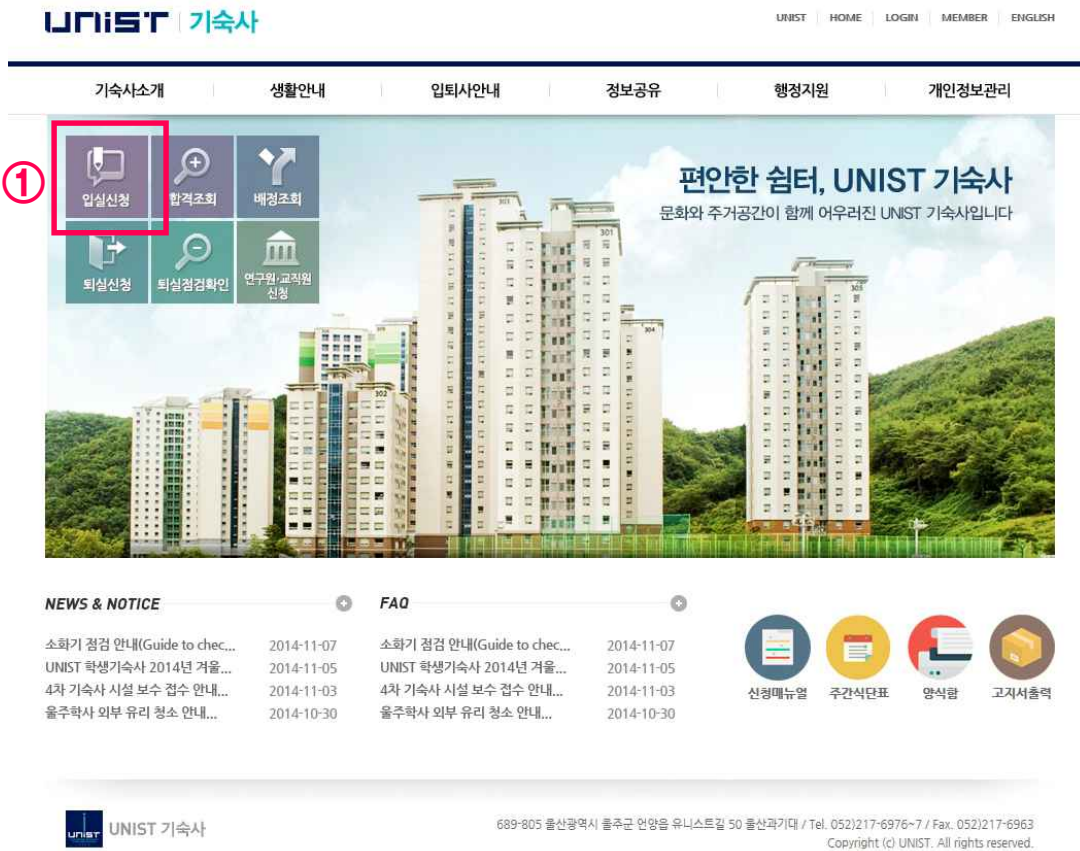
UNIST | 기숙사

UNIST | HOME | LOGIN | MEMBER | ENGLISH

기숙사소개 | 생활안내 | 입퇴사안내 | 정보공유 | 행정지원 | 개인정보관리

①

입실신청
합격조회
배정조회
퇴실신청
퇴실점검확인
연구원·교직원 신청

편안한 쉼터, UNIST 기숙사
문화와 주거공간이 함께 어우러진 UNIST 기숙사입니다

301
301
302
304
305

NEWS & NOTICE

소화기 점검 안내(Guide to chec... 2014-11-07
UNIST 학생기숙사 2014년 겨울... 2014-11-05
4차 기숙사 시설 보수 접수 안내... 2014-11-03
울주학사 외부 유리 청소 안내... 2014-10-30

FAQ

소화기 점검 안내(Guide to chec... 2014-11-07
UNIST 학생기숙사 2014년 겨울... 2014-11-05
4차 기숙사 시설 보수 접수 안내... 2014-11-03
울주학사 외부 유리 청소 안내... 2014-10-30

신청매뉴얼
주간식단표
양식함
고지서출력

UNIST UNIST 기숙사

689-805 울산광역시 울주군 언양읍 유니스트길 50 울산과기대 / Tel. 052)217-6976~7 / Fax. 052)217-6963
Copyright (c) UNIST. All rights reserved.